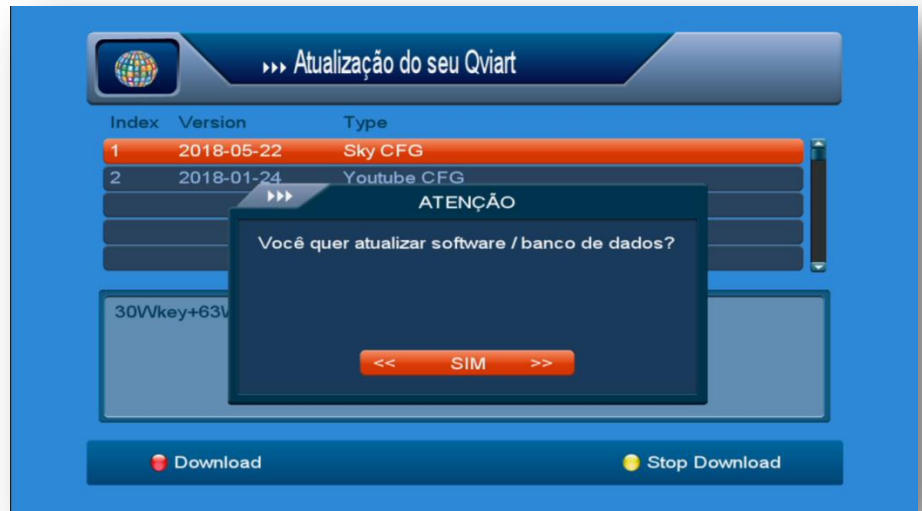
Atualização do seu Qviart

| Index | Version | Type |
|---|---|---|
| 1 | 2018-05-22 | Sky CFG |
| 2 | 2018-01-24 | Youtube CFG |

ATENÇÃO

Você quer atualizar software / banco de dados?

<< SIM >>

30Wkey+63V

Download

Stop Download